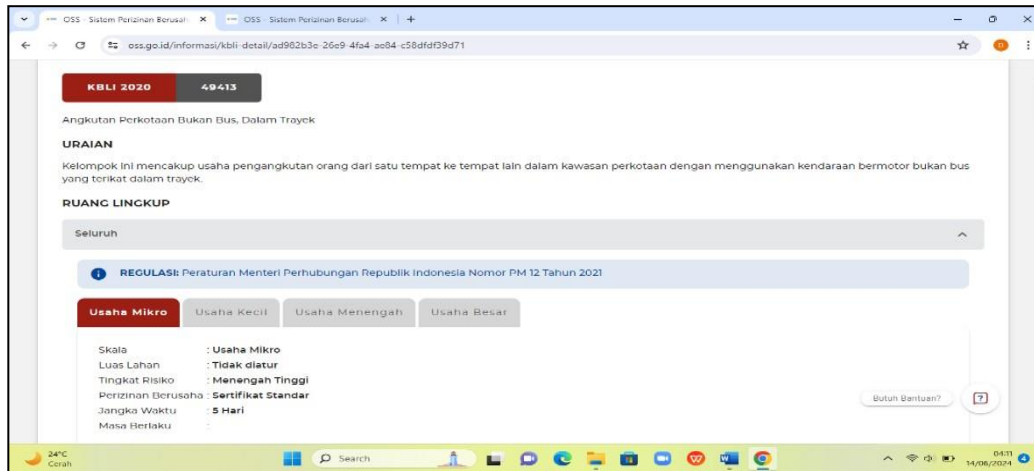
OSS - Sistem Perizinan Berusah ×
OSS - Sistem Perizinan Berusah ×
+

oss.go.id/informasi/kbli-detail/ad982b3e-26e9-4fa4-ae84-c58dfdf39d71

KBLI 2020
49413

Angkutan Perkotaan Bukan Bus, Dalam Trayek

URAIAN

Kelompok ini mencakup usaha pengangkutan orang dari satu tempat ke tempat lain dalam kawasan perkotaan dengan menggunakan kendaraan bermotor bukan bus yang terikat dalam trayek.

RUANG LINGKUP

Seluruh

REGULASI: Peraturan Menteri Perhubungan Republik Indonesia Nomor PM 12 Tahun 2021

Usaha Mikro
Usaha Kecil
Usaha Menengah
Usaha Besar

Skala : Usaha Mikro
Luas Lahan : Tidak diatur
Tingkat Risiko : Menengah Tinggi
Perizinan Berusaha : Sertifikat Standar
Jangka Waktu : 5 Hari
Masa Berlaku :

Butuh Bantuan?

24°C
Cerah

Search

04:11
14/06/2024